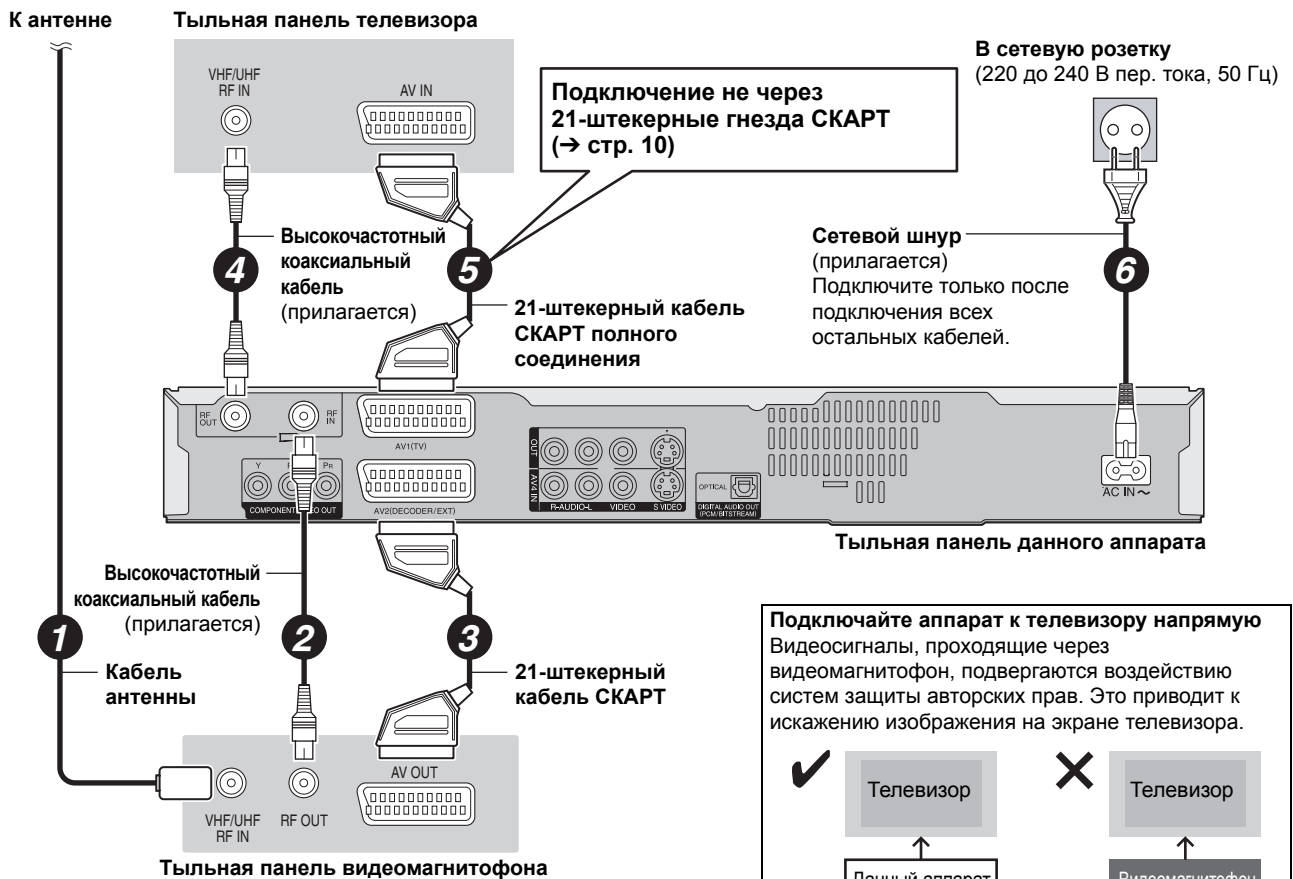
К антенне

Тыльная панель телевизора

VHF/UHF RF IN

AV IN

Подключение не через 21-штекерные гнезда СКАРТ (→ стр. 10)

В сетевую розетку (220 до 240 В пер. тока, 50 Гц)

4

Высокочастотный коаксиальный кабель (прилагается)

5

21-штекерный кабель СКАРТ полного соединения

Сетевой шнур (прилагается) Подключите только после подключения всех остальных кабелей.

6

RF OUT

RF IN

AV1(TV)

OUT

AV2 IN

Y

PB

PR

COMPONENT VIDEO OUT

AV2(DECODER/EXT)

R-AUDIO-L

VIDEO

S VIDEO

OPTICAL

DIGITAL AUDIO OUT (PCM/BITSTREAM)

AC IN ~

Тыльная панель данного аппарата

Высокочастотный коаксиальный кабель (прилагается)

1

2

3

Кабель антенны

21-штекерный кабель СКАРТ

Подключайте аппарат к телевизору напрямую
Видеосигналы, проходящие через видеомагнитофон, подвергаются воздействию систем защиты авторских прав. Это приводит к искажению изображения на экране телевизора.

AV OUT

VHF/UHF RF IN

RF OUT

Тыльная панель видеомагнитофона

Телевизор

Телевизор

Данный аппарат

Видеомагнитофон